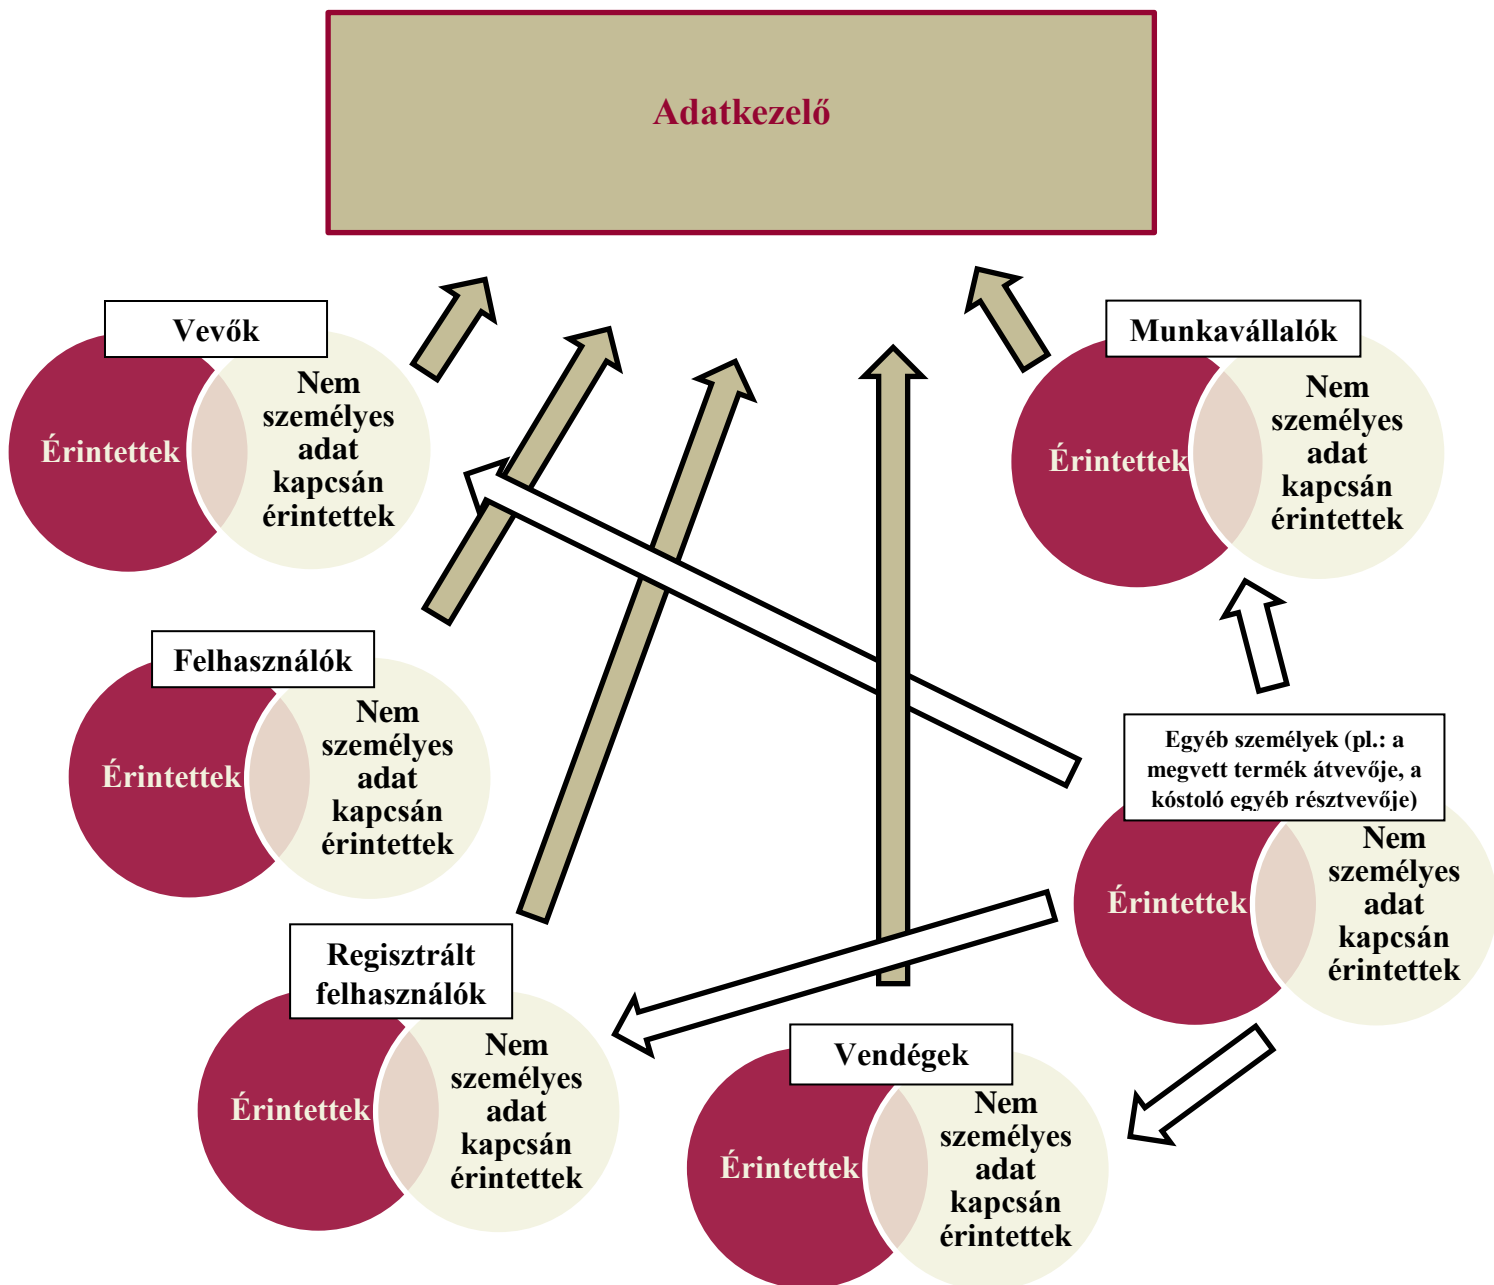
Adatkezelő

Vevők

Érintettek

Nem személyes adat kapcsán érintettek

Munkavállalók

Érintettek

Nem személyes adat kapcsán érintettek

Felhasználók

Érintettek

Nem személyes adat kapcsán érintettek

Egyéb személyek (pl.: a megvett termék átvevője, a kóstoló egyéb résztvevője)

Érintettek

Nem személyes adat kapcsán érintettek

Regisztrált felhasználók

Érintettek

Nem személyes adat kapcsán érintettek

Vendégek

Érintettek

Nem személyes adat kapcsán érintettek